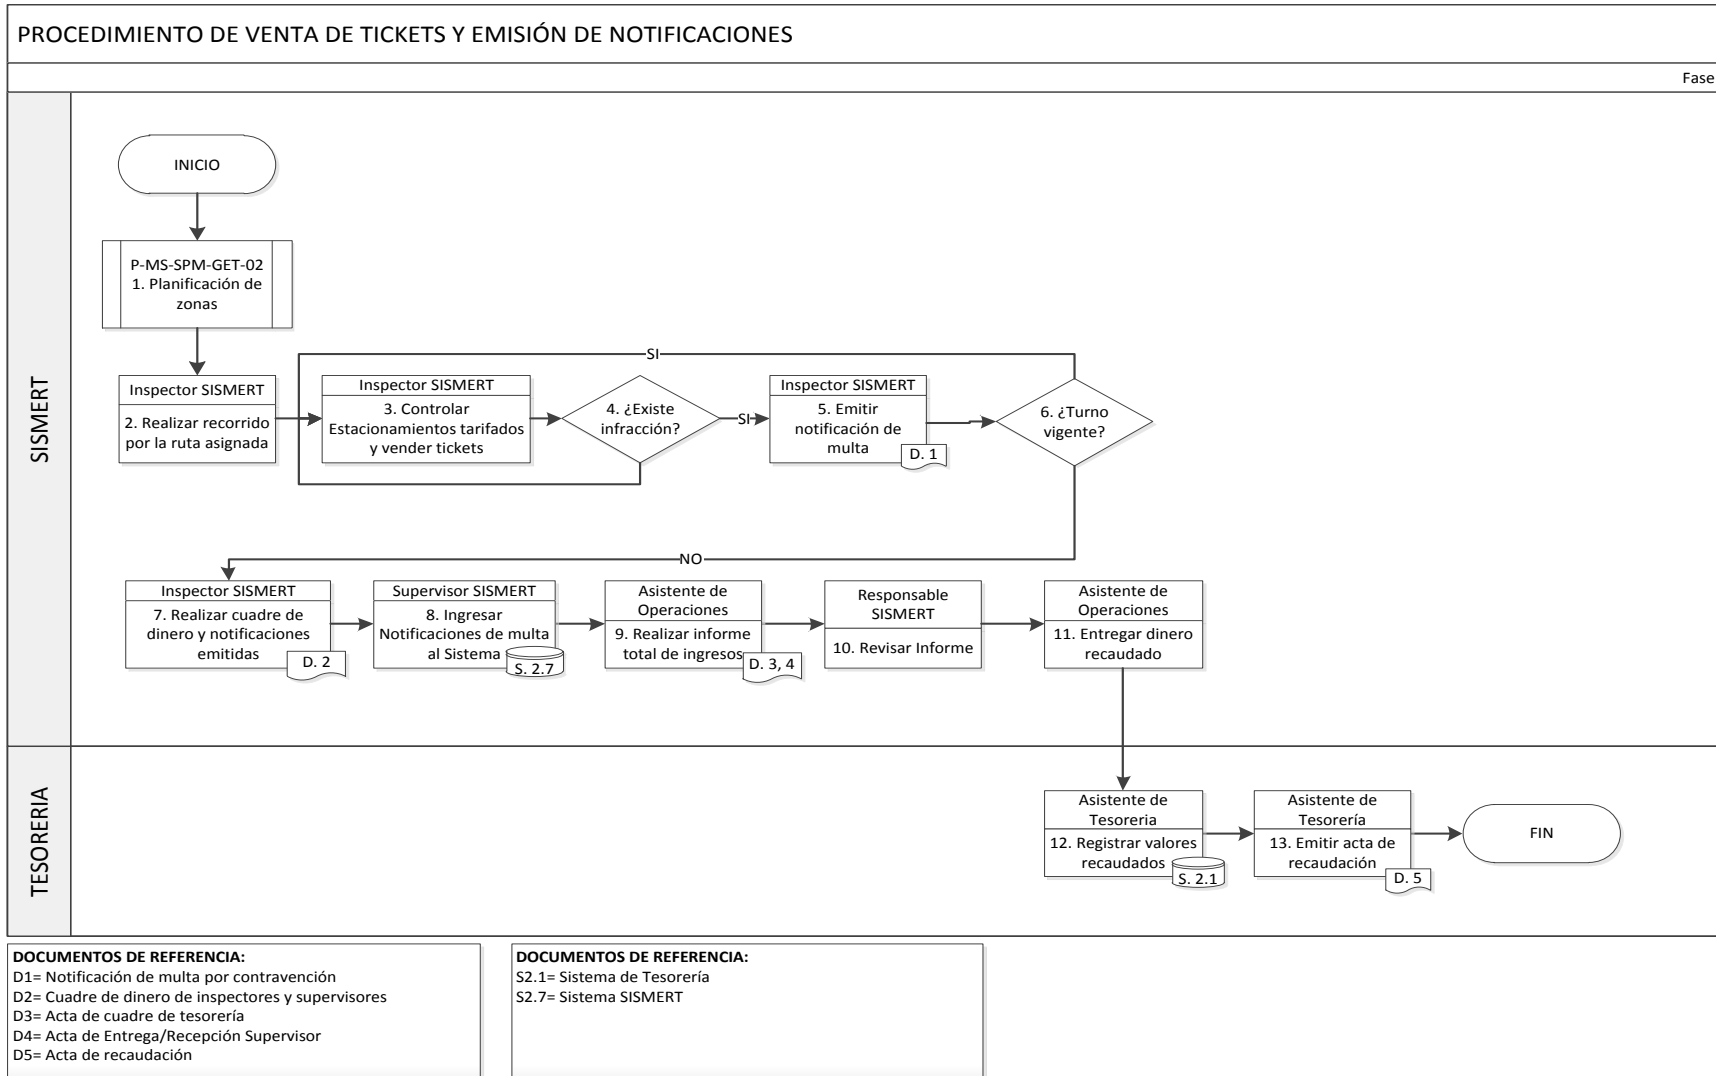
PROCEDIMIENTO DE VENTA DE TICKETS Y EMISIÓN DE NOTIFICACIONES

Fase

SISMERT

INICIO

P-MS-SPM-GET-02
1. Planificación de zonas

Inspector SISMERT
2. Realizar recorrido por la ruta asignada

SI

Inspector SISMERT
3. Controlar Estacionamientos tarifados y vender tickets

4. ¿Existe infracción?

SI

Inspector SISMERT
5. Emitir notificación de multa
D. 1

6. ¿Turno vigente?

NO

Inspector SISMERT
7. Realizar cuadre de dinero y notificaciones emitidas
D. 2

Supervisor SISMERT
8. Ingresar Notificaciones de multa al Sistema
S. 2.7

Asistente de Operaciones
9. Realizar informe total de ingresos
D. 3, 4

Responsable SISMERT
10. Revisar Informe

Asistente de Operaciones
11. Entregar dinero recaudado

TESORERIA

Asistente de Tesoreria
12. Registrar valores recaudados
S. 2.1

Asistente de Tesorería
13. Emitir acta de recaudación
D. 5

FIN

DOCUMENTOS DE REFERENCIA:
D1= Notificación de multa por contravención
D2= Cuadre de dinero de inspectores y supervisores
D3= Acta de cuadre de tesorería
D4= Acta de Entrega/Recepción Supervisor
D5= Acta de recaudación

DOCUMENTOS DE REFERENCIA:
S2.1= Sistema de Tesorería
S2.7= Sistema SISMERT